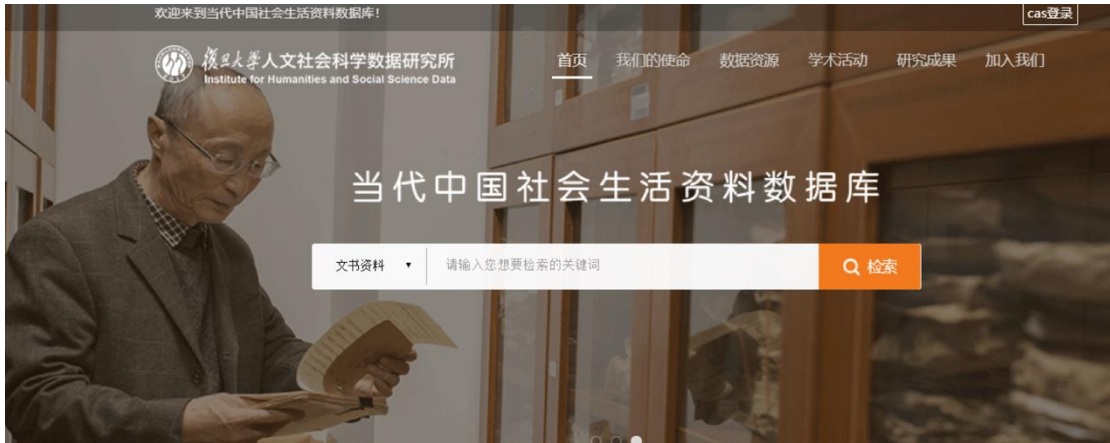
欢迎来到当代中国社会生活资料数据库！

cas登录

復旦大學人文社会科学数据研究所
Institute for Humanities and Social Science Data

首页 我们的使命 数据资源 学术活动 研究成果 加入我们

当代中国社会生活资料数据库

文书资料 ▾ 请输入您想要检索的关键词 检索